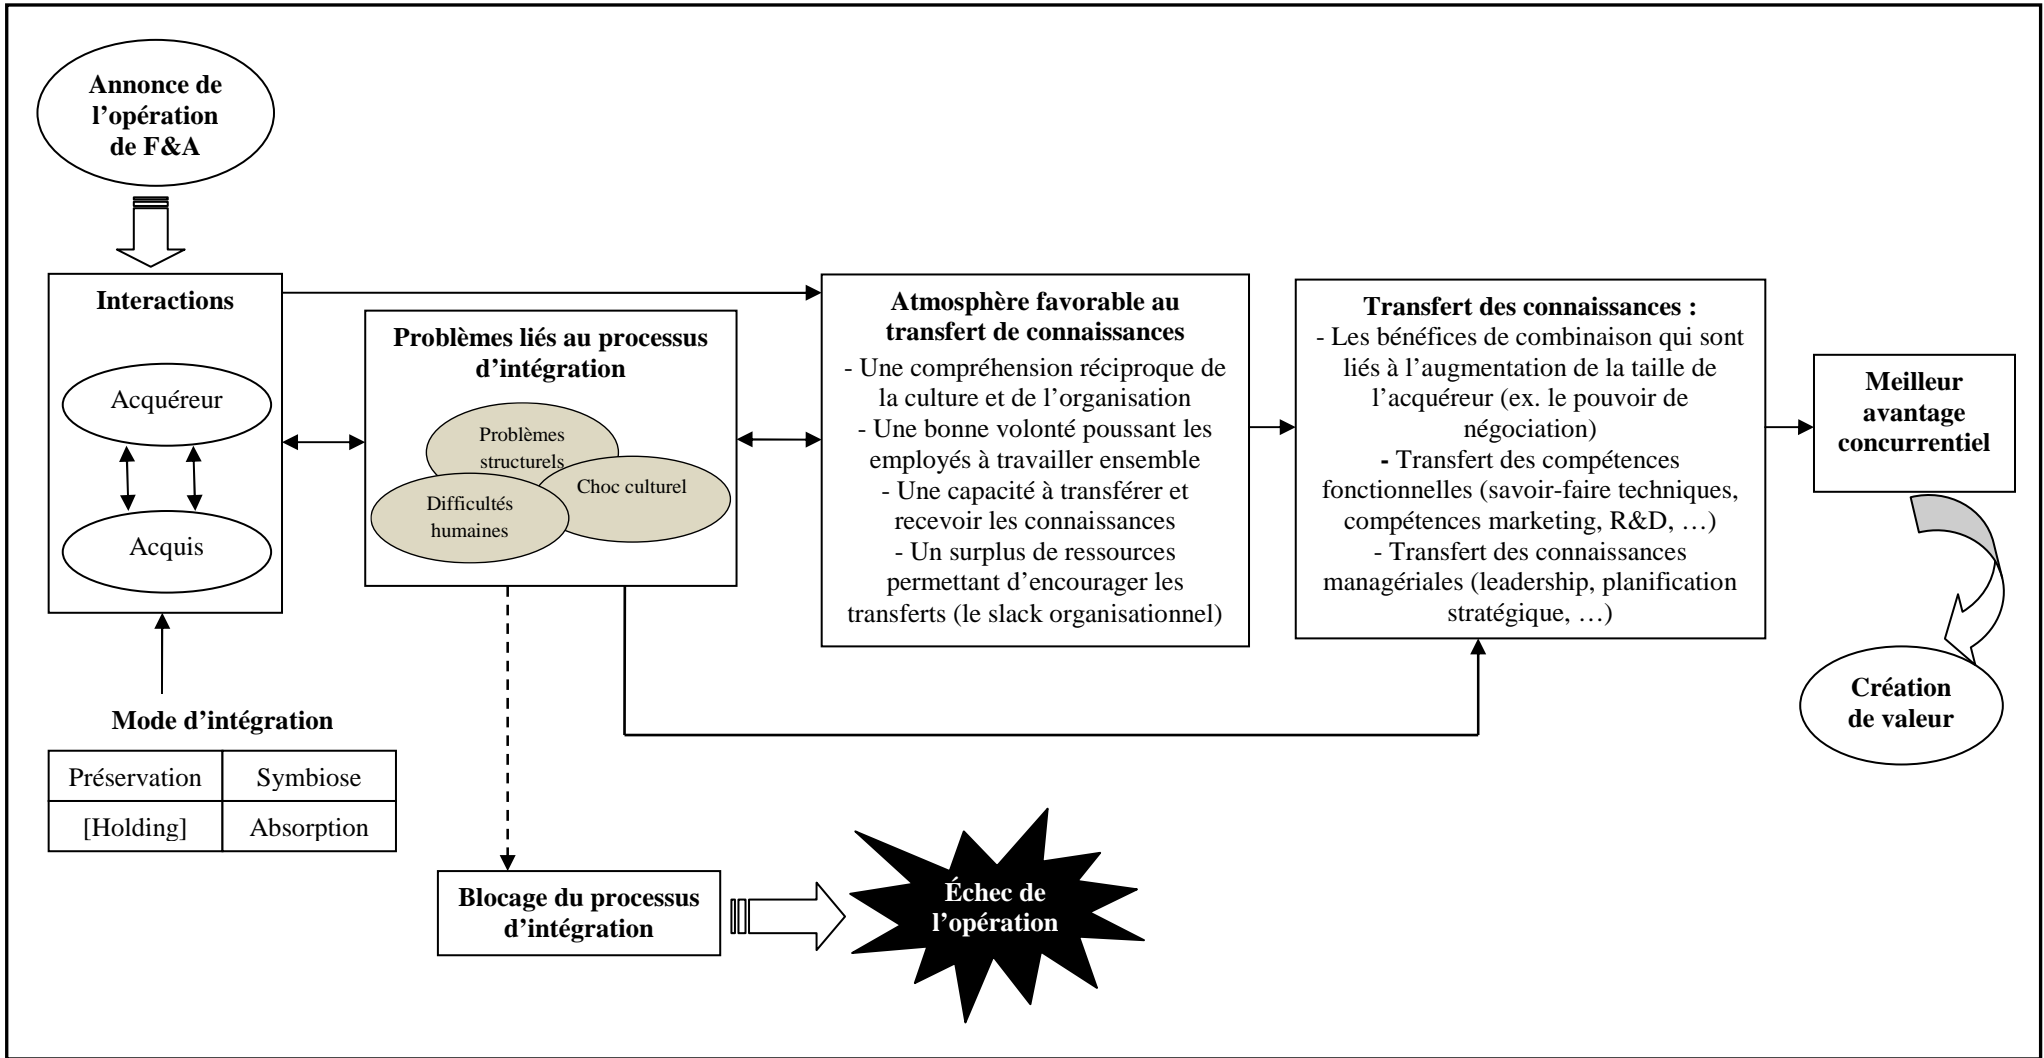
Annonce de l'opération de F&A

Interactions

Acquéreur

Acquis

Mode d'intégration

| Préservation | Symbiose |
|---|---|
| [Holding] | Absorption |

Problèmes liés au processus d'intégration

Problèmes structurels

Difficultés humaines

Choc culturel

Atmosphère favorable au transfert de connaissances
- Une compréhension réciproque de la culture et de l'organisation
- Une bonne volonté poussant les employés à travailler ensemble
- Une capacité à transférer et recevoir les connaissances
- Un surplus de ressources permettant d'encourager les transferts (le slack organisationnel)

Transfert des connaissances :
- Les bénéfices de combinaison qui sont liés à l'augmentation de la taille de l'acquéreur (ex. le pouvoir de négociation)
- Transfert des compétences fonctionnelles (savoir-faire techniques, compétences marketing, R&D, …)
- Transfert des connaissances managériales (leadership, planification stratégique, …)

Meilleur avantage concurrentiel

Création de valeur

Blocage du processus d'intégration

Échec de l'opération